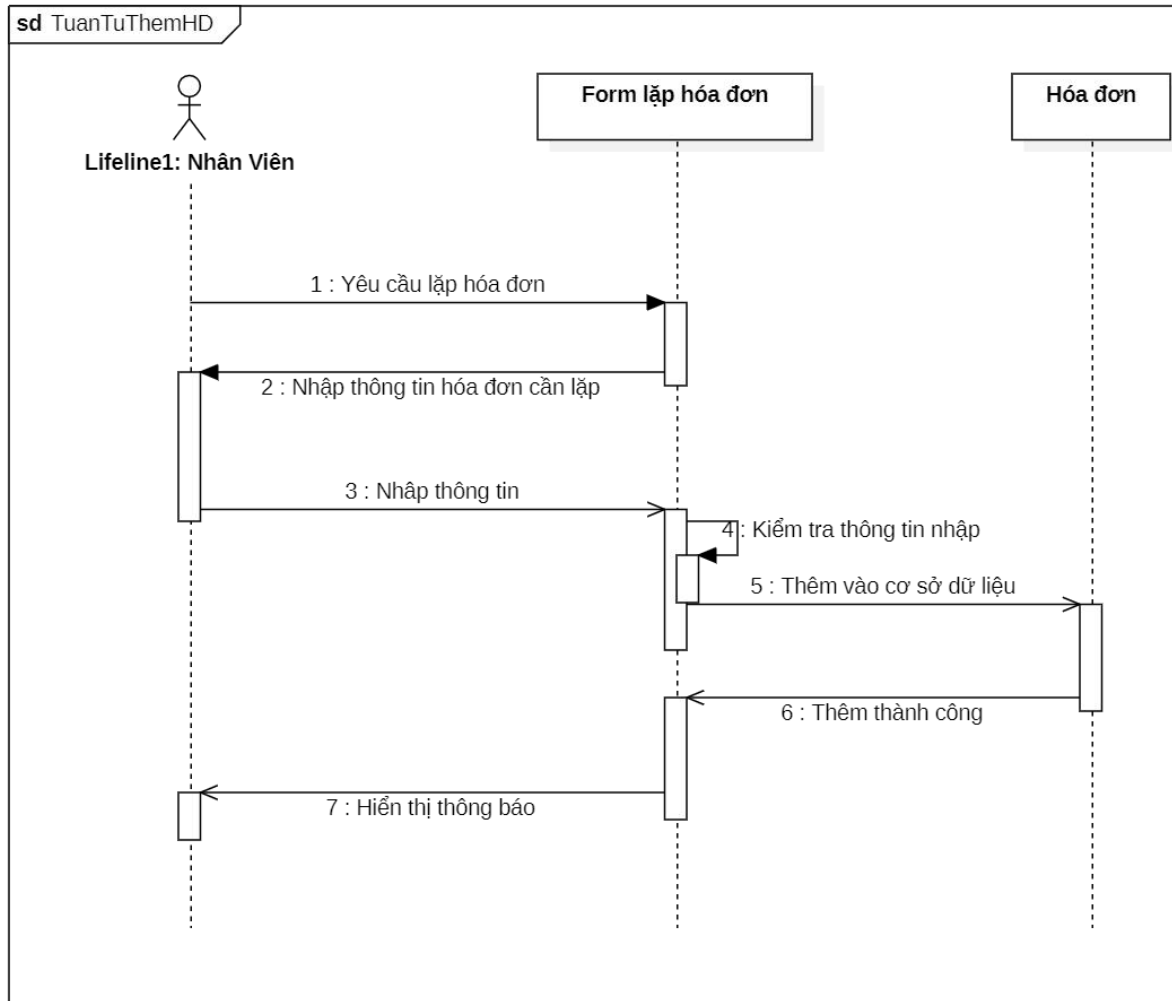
sd TuanTuThemHD

Lifeline1: Nhân Viên

Form lập hóa đơn

Hóa đơn

1 : Yêu cầu lập hóa đơn

2 : Nhập thông tin hóa đơn cần lập

3 : Nhập thông tin

4 : Kiểm tra thông tin nhập

5 : Thêm vào cơ sở dữ liệu

6 : Thêm thành công

7 : Hiển thị thông báo